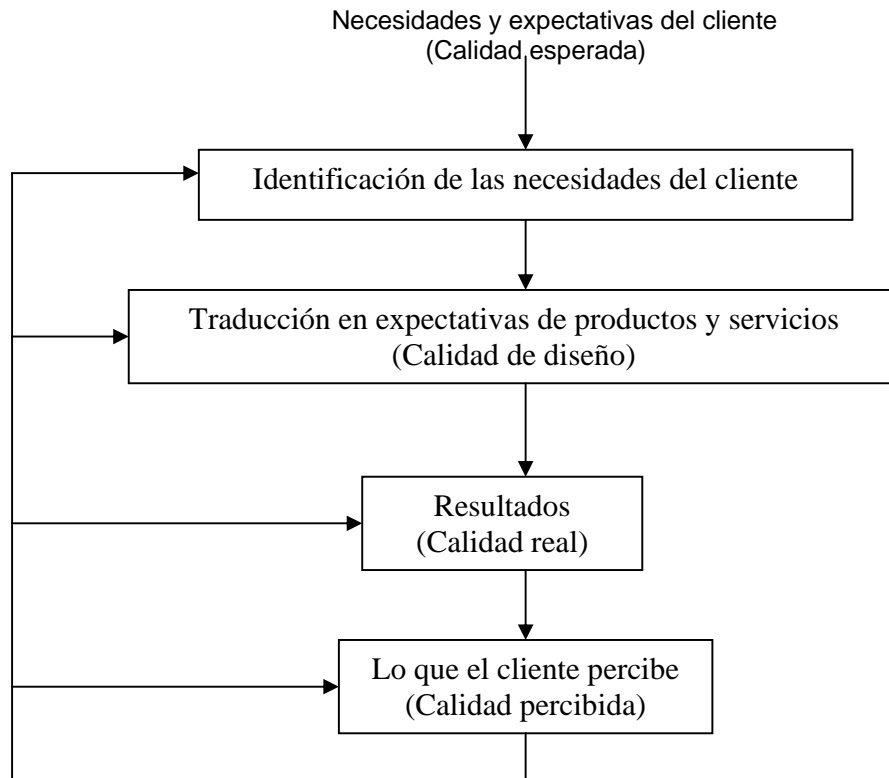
Necesidades y expectativas del cliente
(Calidad esperada)

Identificación de las necesidades del cliente

Traducción en expectativas de productos y servicios
(Calidad de diseño)

Resultados
(Calidad real)

Lo que el cliente percibe
(Calidad percibida)